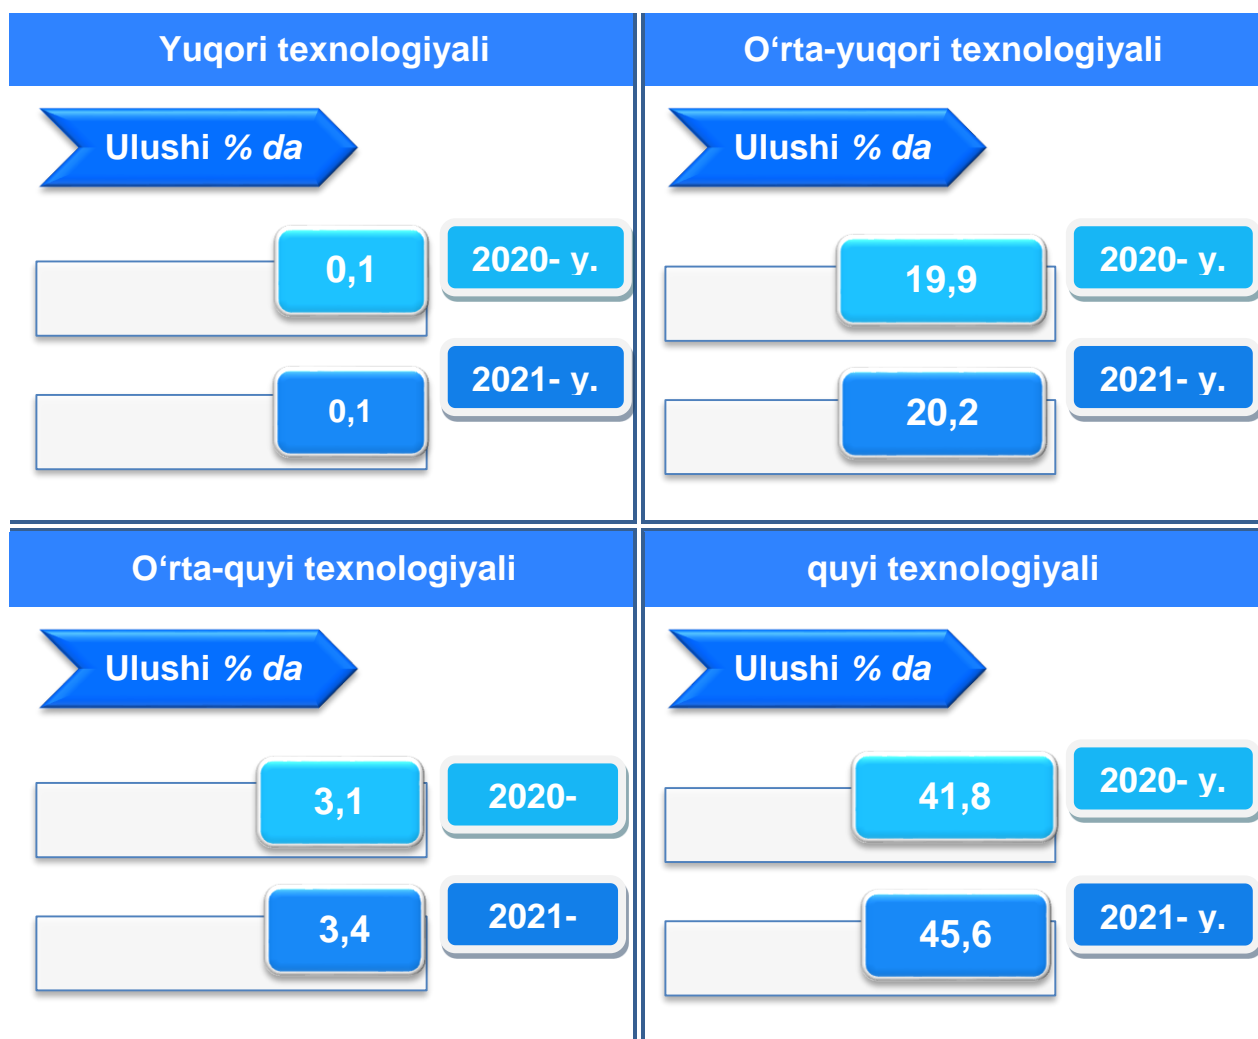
Yuqori texnologiyali

Ulushi % da

0,1

2020- y.

0,1

2021- y.

O‘rta-yuqori texnologiyali

Ulushi % da

19,9

2020- y.

20,2

2021- y.

O‘rta-quyi texnologiyali

Ulushi % da

3,1

2020-

3,4

2021-

quyi texnologiyali

Ulushi % da

41,8

2020- y.

45,6

2021- y.